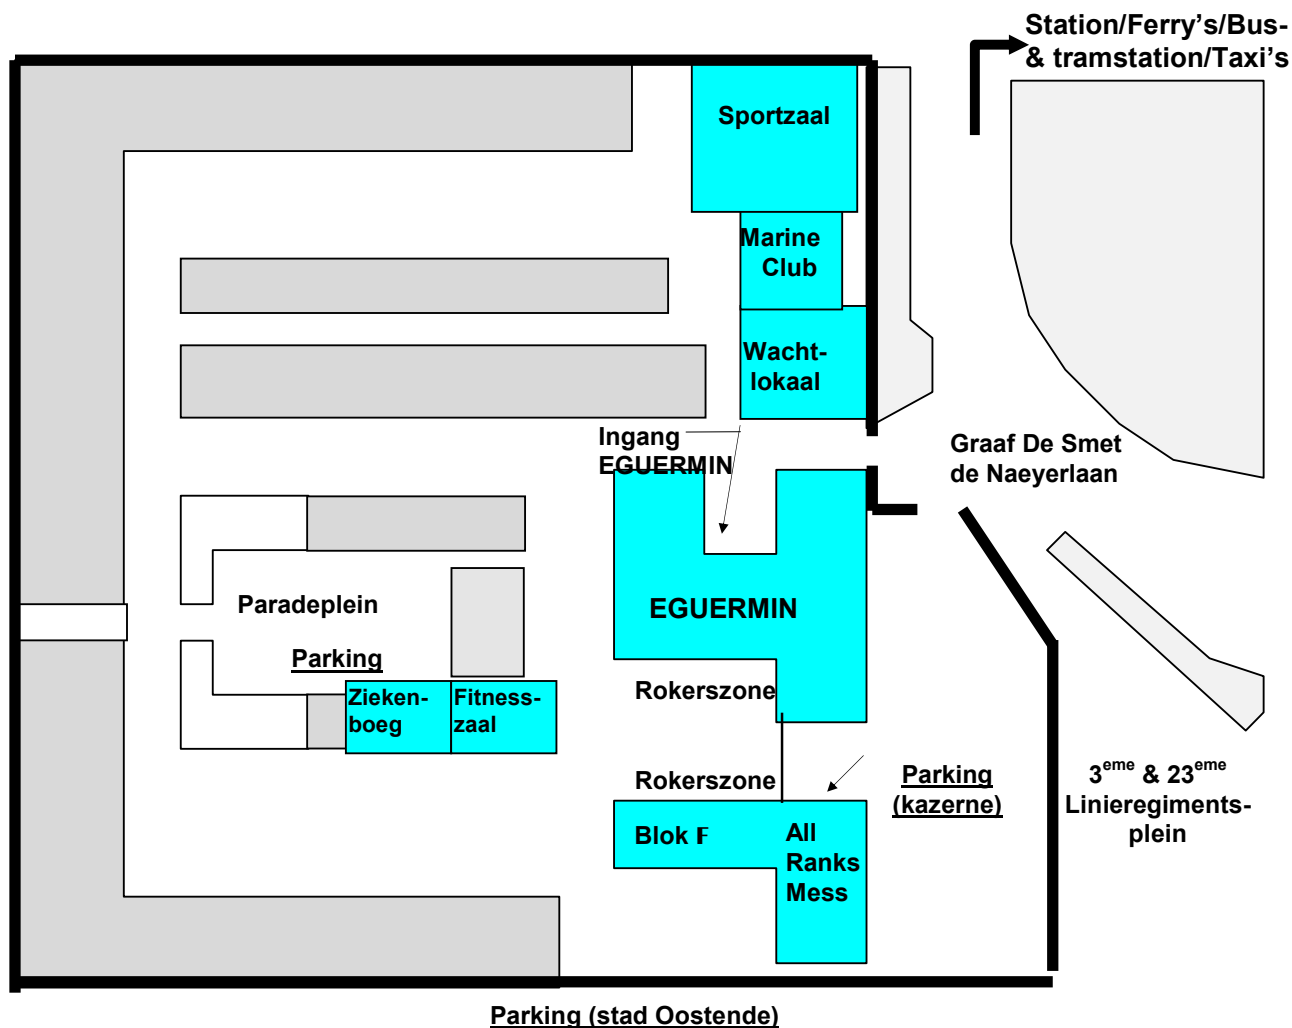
Station/Ferry’s/Bus- & tramstation/Taxi’s

Sportzaal

Marine Club

Wacht-lokaal

Ingang EGUERMIN

Graaf De Smet de Naeyerlaan

Paradeplein

Parking

Zieken-boeg

Fitness-zaal

EGUERMIN

Rokerszone

Rokerszone

Parking (kazerne)

$3^{eme}$ & $23^{eme}$ Linieregiments-plein

Blok F

All Ranks Mess

Parking (stad Oostende)